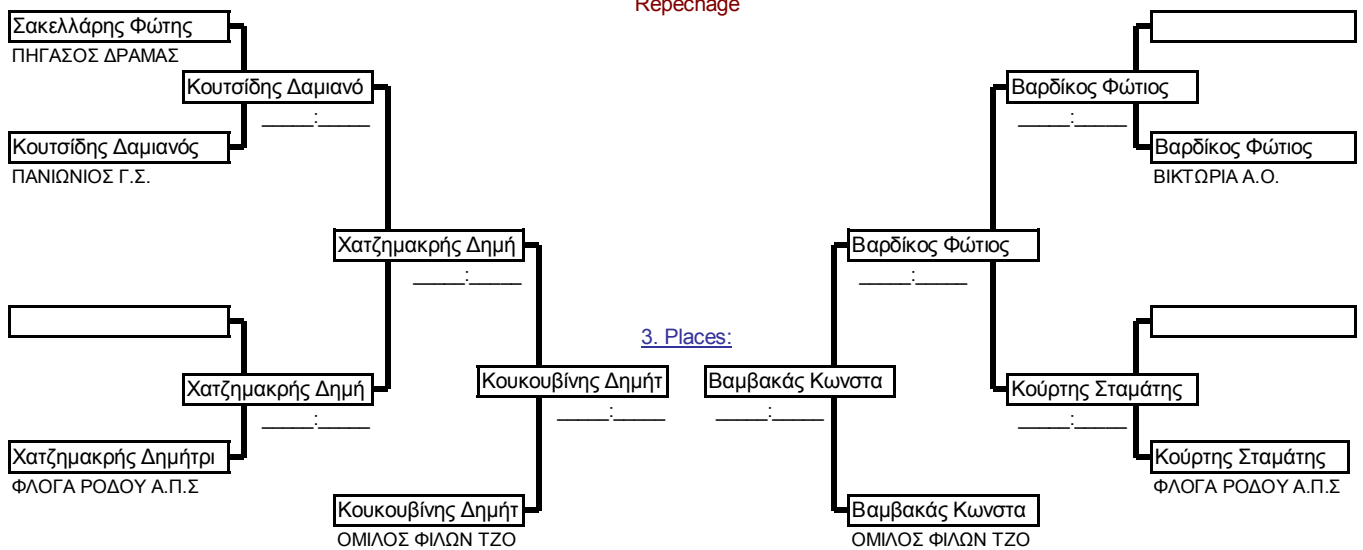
Repechage

Σακελλάρης Φώτης
ΠΗΓΑΣΟΣ ΔΡΑΜΑΣ

Κουτσίδης Δαμιανό
____:____

Κουτσίδης Δαμιανός
ΠΑΝΙΩΝΙΟΣ Γ.Σ.

Χατζημακρής Δημή
____:____

Χατζημακρής Δημή
____:____

Χατζημακρής Δημήτρι
ΦΛΟΓΑ ΡΟΔΟΥ Α.Π.Σ

Κουκουβίνης Δημήτ
____:____

Κουκουβίνης Δημήτ
ΟΜΙΛΟΣ ΦΙΛΩΝ ΤΖΟ

3. Places:

Βαμβακάς Κωνστα
____:____

Βαμβακάς Κωνστα
ΟΜΙΛΟΣ ΦΙΛΩΝ ΤΖΟ

Βαρδίκος Φώτιος
____:____

Βαρδίκος Φώτιος
ΒΙΚΤΩΡΙΑ Α.Ο.

Βαρδίκος Φώτιος
____:____

Κούρτης Σταμάτης
____:____

Κούρτης Σταμάτης
ΦΛΟΓΑ ΡΟΔΟΥ Α.Π.Σ